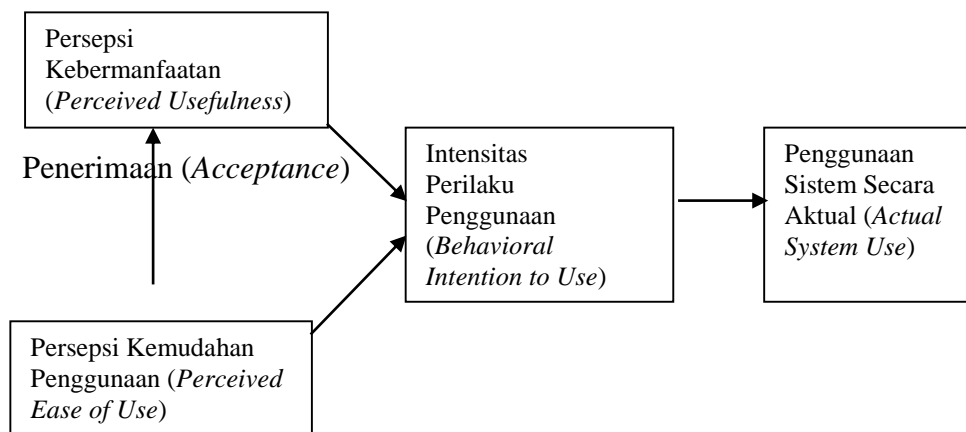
Persepsi Kebermanfaatan (*Perceived Usefulness*)

Penerimaan (*Acceptance*)

Intensitas Perilaku Penggunaan (*Behavioral Intention to Use*)

Penggunaan Sistem Secara Aktual (*Actual System Use*)

Persepsi Kemudahan Penggunaan (*Perceived Ease of Use*)